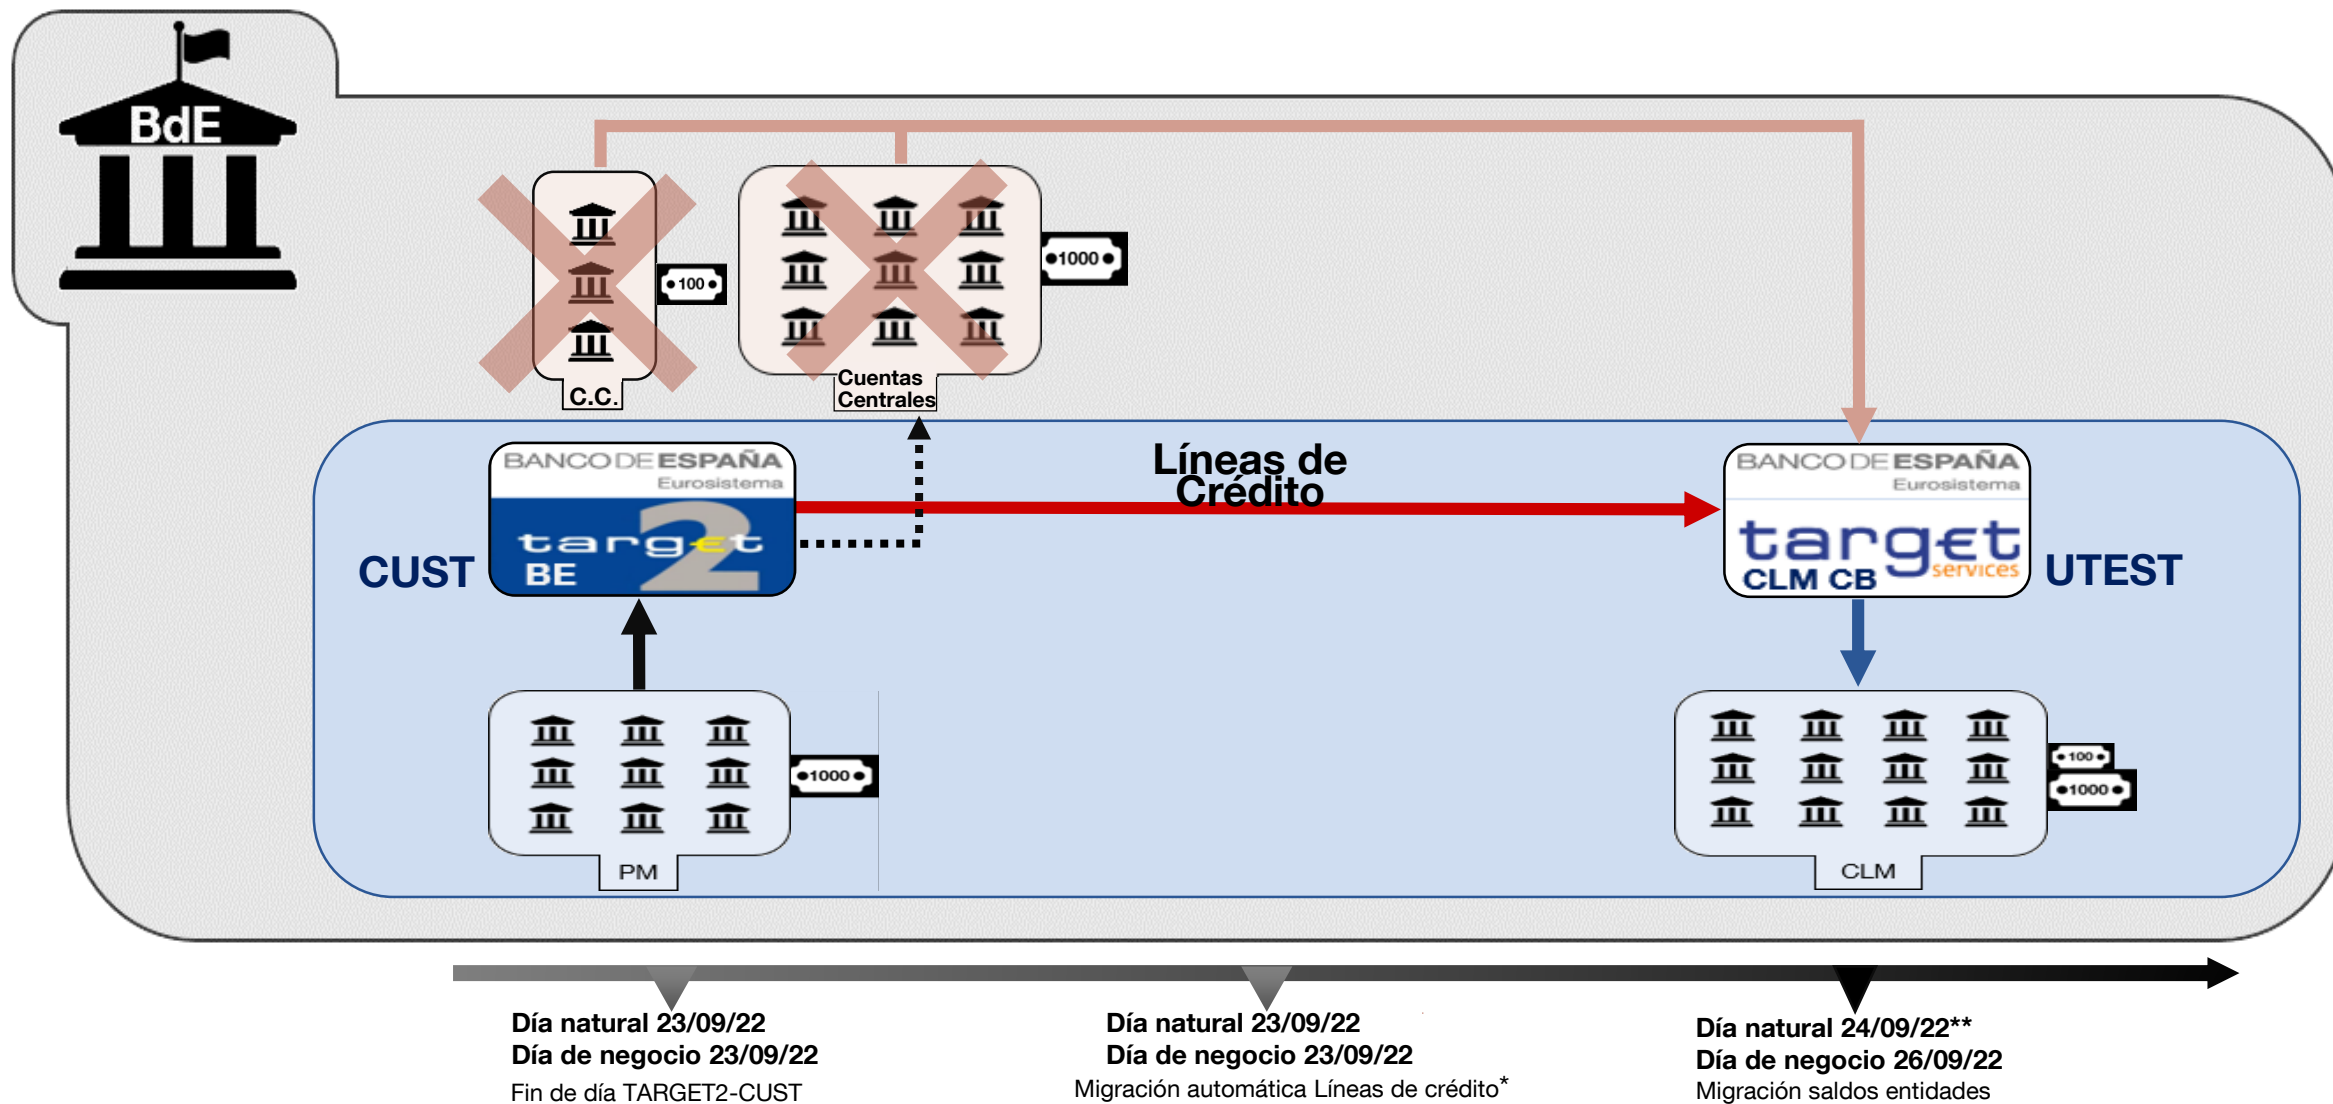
BdE

100

C.C.

1000

Cuentas Centrales

Líneas de Crédito

BANCO DE ESPAÑA
Eurosistema
target BE 2

CUST

BANCO DE ESPAÑA
Eurosistema
target services
CLM CB

UTEST

1000

PM

100

1000

CLM

Día natural 23/09/22
Día de negocio 23/09/22
Fin de día TARGET2-CUST

Día natural 23/09/22
Día de negocio 23/09/22
Migración automática Líneas de crédito*

Día natural 24/09/22**
Día de negocio 26/09/22
Migración saldos entidades